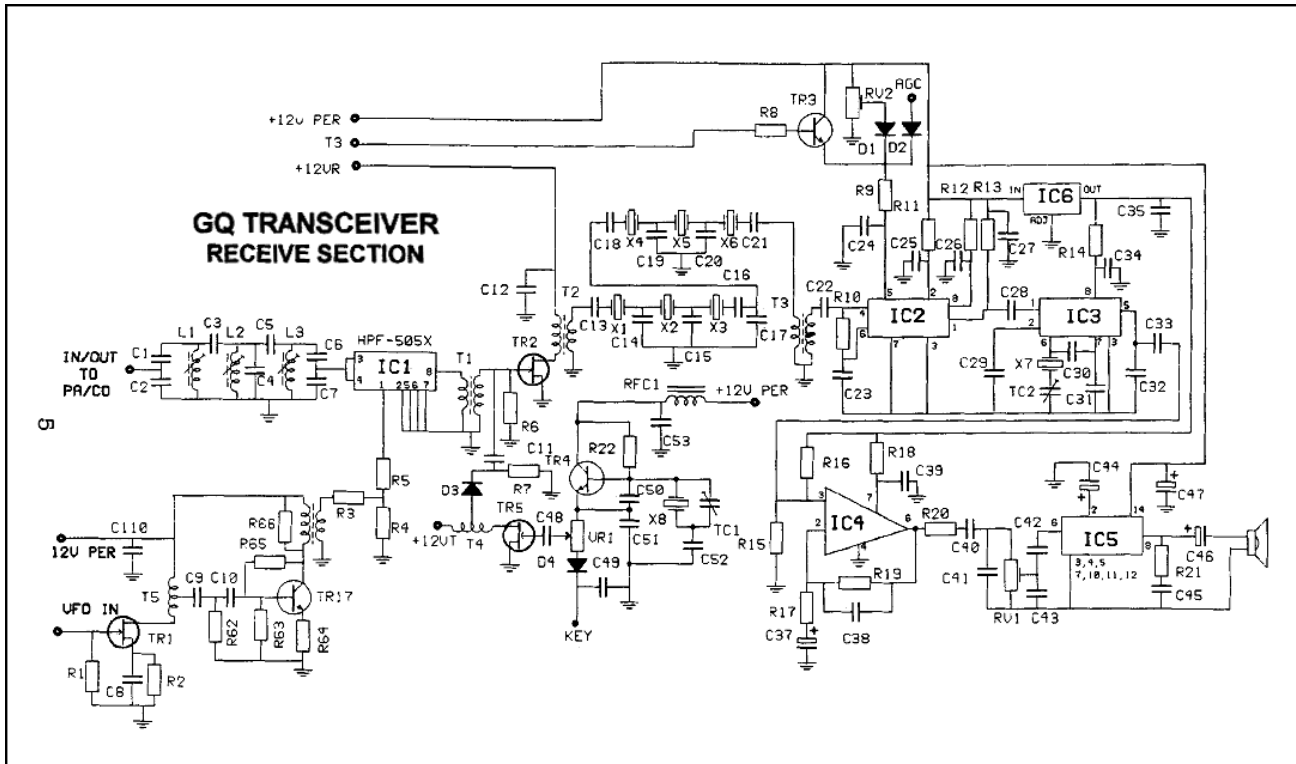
GQ TRANSCEIVER
RECEIVE SECTION

+12V PER
T3
+12VR
R8
TR3
RV2
AGC
D1
D2
R9
R11
R12
R13
IN
IC6
OUT
ADJ
C35
C24
C25
C26
C27
R14
C34
C18
X4
X5
X6
C21
C19
C20
C16
C12
T2
C13
X1
X2
X3
T3
C22
R10
C28
C14
C15
C17
IC2
IC3
C33
L1
C3
L2
C5
L3
C6
HPF-505X
C1
C2
C4
C7
IC1
T1
TR2
IN/OUT TO PA/CO
C29
X7
C30
TC2
C31
C32
C23
RFC1
+12V PER
R6
C53
5
R22
C11
TR4
R16
R18
C39
C44
C47
D3
R7
C50
R5
R4
R3
R66
R65
C110
12V PER
T5
C9
C10
TR17
R62
R63
R64
VFO IN
TR1
R1
C8
R2
+12VT
T4
TR5
C48
VR1
D4
C49
C51
X8
TC1
C52
KEY
R15
IC4
R20
C40
C42
IC5
3,4,5
7,10,11,12
C46
R19
C41
R21
C45
R17
C37
C38
RV1
C43